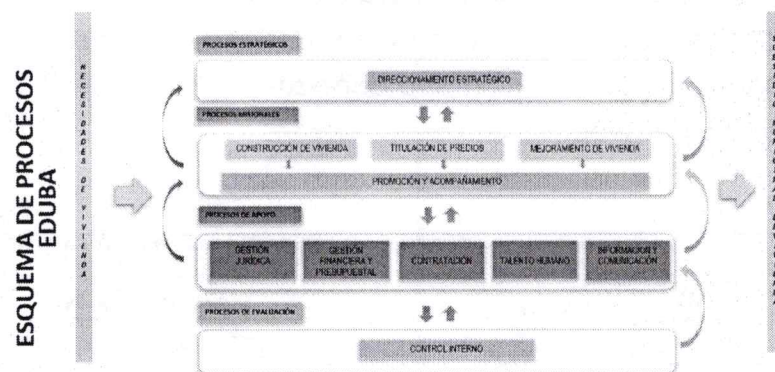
ESQUEMA DE PROCESOS EDUBA

NECESIDADES DE VIVIENDA

PROCESOS ESTRATÉGICOS

DIRECCIONAMIENTO ESTRATÉGICO

PROCESOS MISIONALES

CONSTRUCCIÓN DE VIVIENDA

TITULACIÓN DE PREDIOS

MEJORAMIENTO DE VIVIENDA

PROMOCIÓN Y ACOMPAÑAMIENTO

PROCESOS DE APOYO

GESTIÓN JURÍDICA

GESTIÓN FINANCIERA Y PRESUPUESTAL

CONTRATACIÓN

TALENTO HUMANO

INFORMACIÓN Y COMUNICACIÓN

PROCESOS DE EVALUACIÓN

CONTROL INTERNO

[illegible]